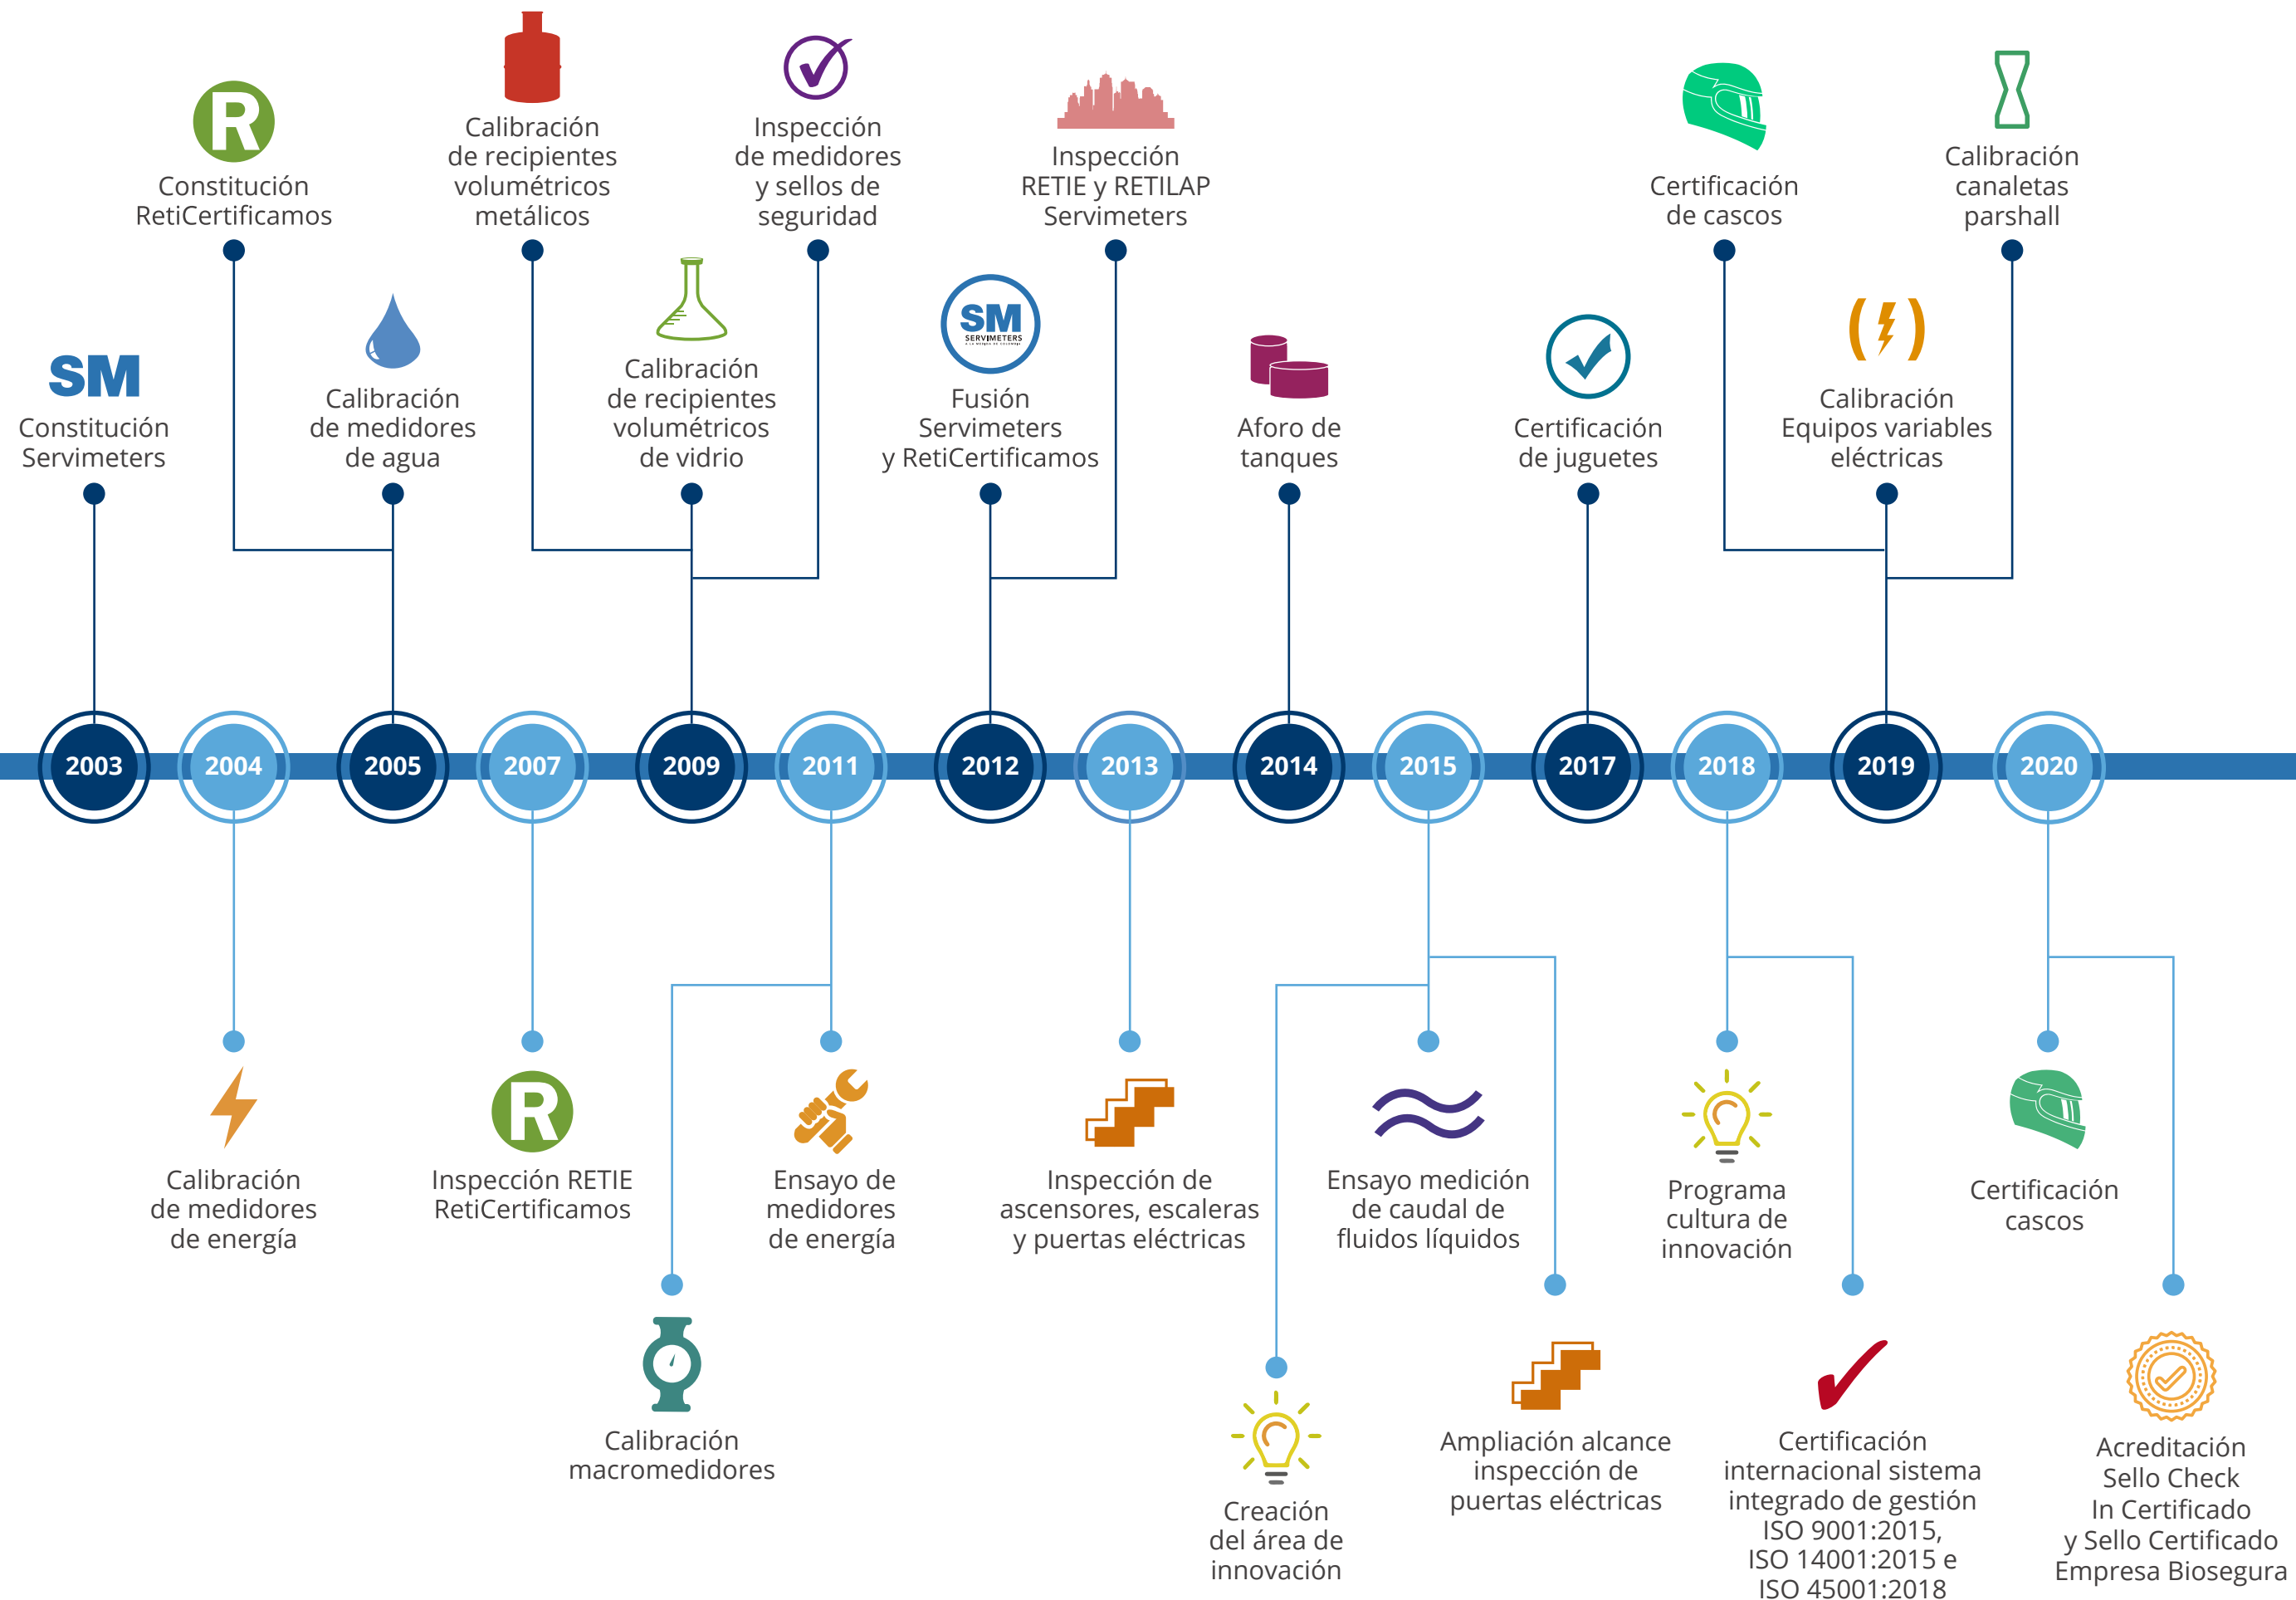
R
Constitución RetiCertificamos

Calibración de recipientes volumétricos metálicos

Inspección de medidores y sellos de seguridad

Inspección RETIE y RETILAP Servimeters

Certificación de cascos

Calibración canaletas parshall

SM
Constitución Servimeters

Calibración de medidores de agua

Calibración de recipientes volumétricos de vidrio

SM SERVIMETERS
Fusión Servimeters y RetiCertificamos

Aforo de tanques

Certificación de juguetes

Calibración Equipos variables eléctricas

2003 2004 2005 2007 2009 2011 2012 2013 2014 2015 2017 2018 2019 2020

Calibración de medidores de energía

R
Inspección RETIE RetiCertificamos

Ensayo de medidores de energía

Inspección de ascensores, escaleras y puertas eléctricas

Ensayo medición de caudal de fluidos líquidos

Programa cultura de innovación

Certificación cascos

Calibración macromedidores

Creación del área de innovación

Ampliación alcance inspección de puertas eléctricas

Certificación internacional sistema integrado de gestión ISO 9001:2015, ISO 14001:2015 e ISO 45001:2018

Acreditación Sello Check In Certificado y Sello Certificado Empresa Biosegura